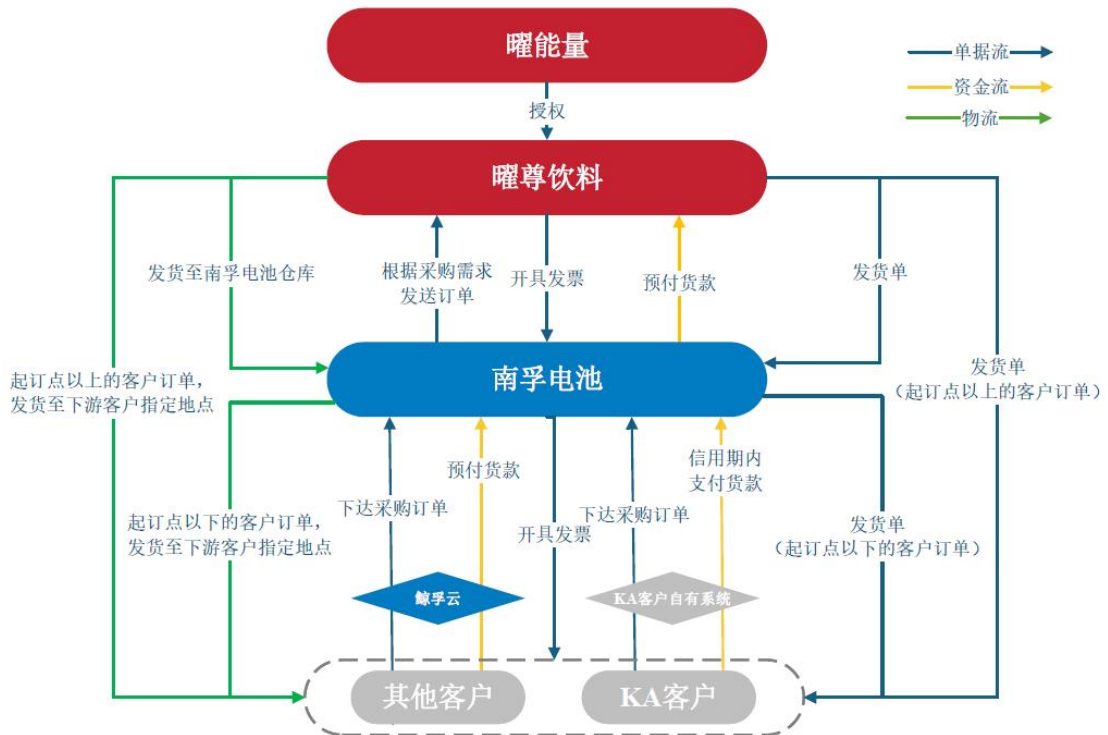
曜能量

单据流
资金流
物流

授权

曜尊饮料

发货至南孚电池仓库

根据采购需求发送订单

开具发票

预付货款

发货单

起订点以上的客户订单，发货至下游客户指定地点

南孚电池

发货单（起订点以上的客户订单）

预付货款

信用期内支付货款

起订点以下的客户订单，发货至下游客户指定地点

下达采购订单

开具发票

下达采购订单

发货单（起订点以下的客户订单）

鲸孚云

KA客户自有系统

其他客户

KA客户